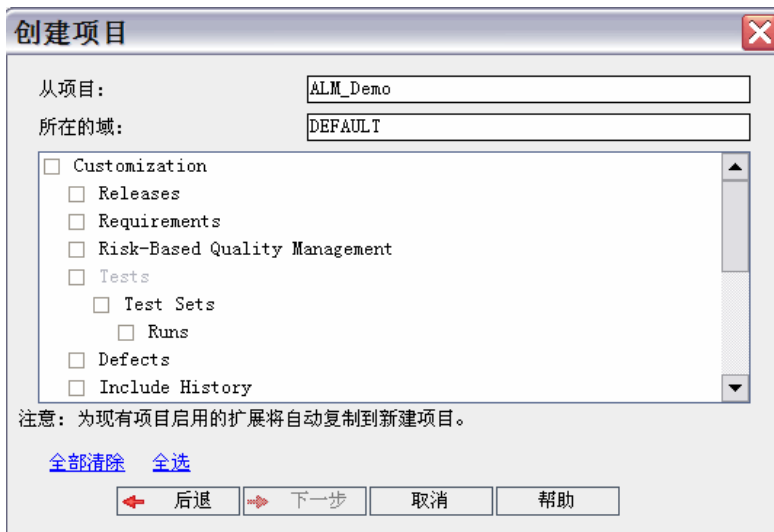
创建项目

从项目: ALM_Demo

所在的域: DEFAULT

Customization
Releases
Requirements
Risk-Based Quality Management
Tests
Test Sets
Runs
Defects
Include History

注意：为现有项目启用的扩展将自动复制到新建项目。

全部清除 全选

后退 下一步 取消 帮助